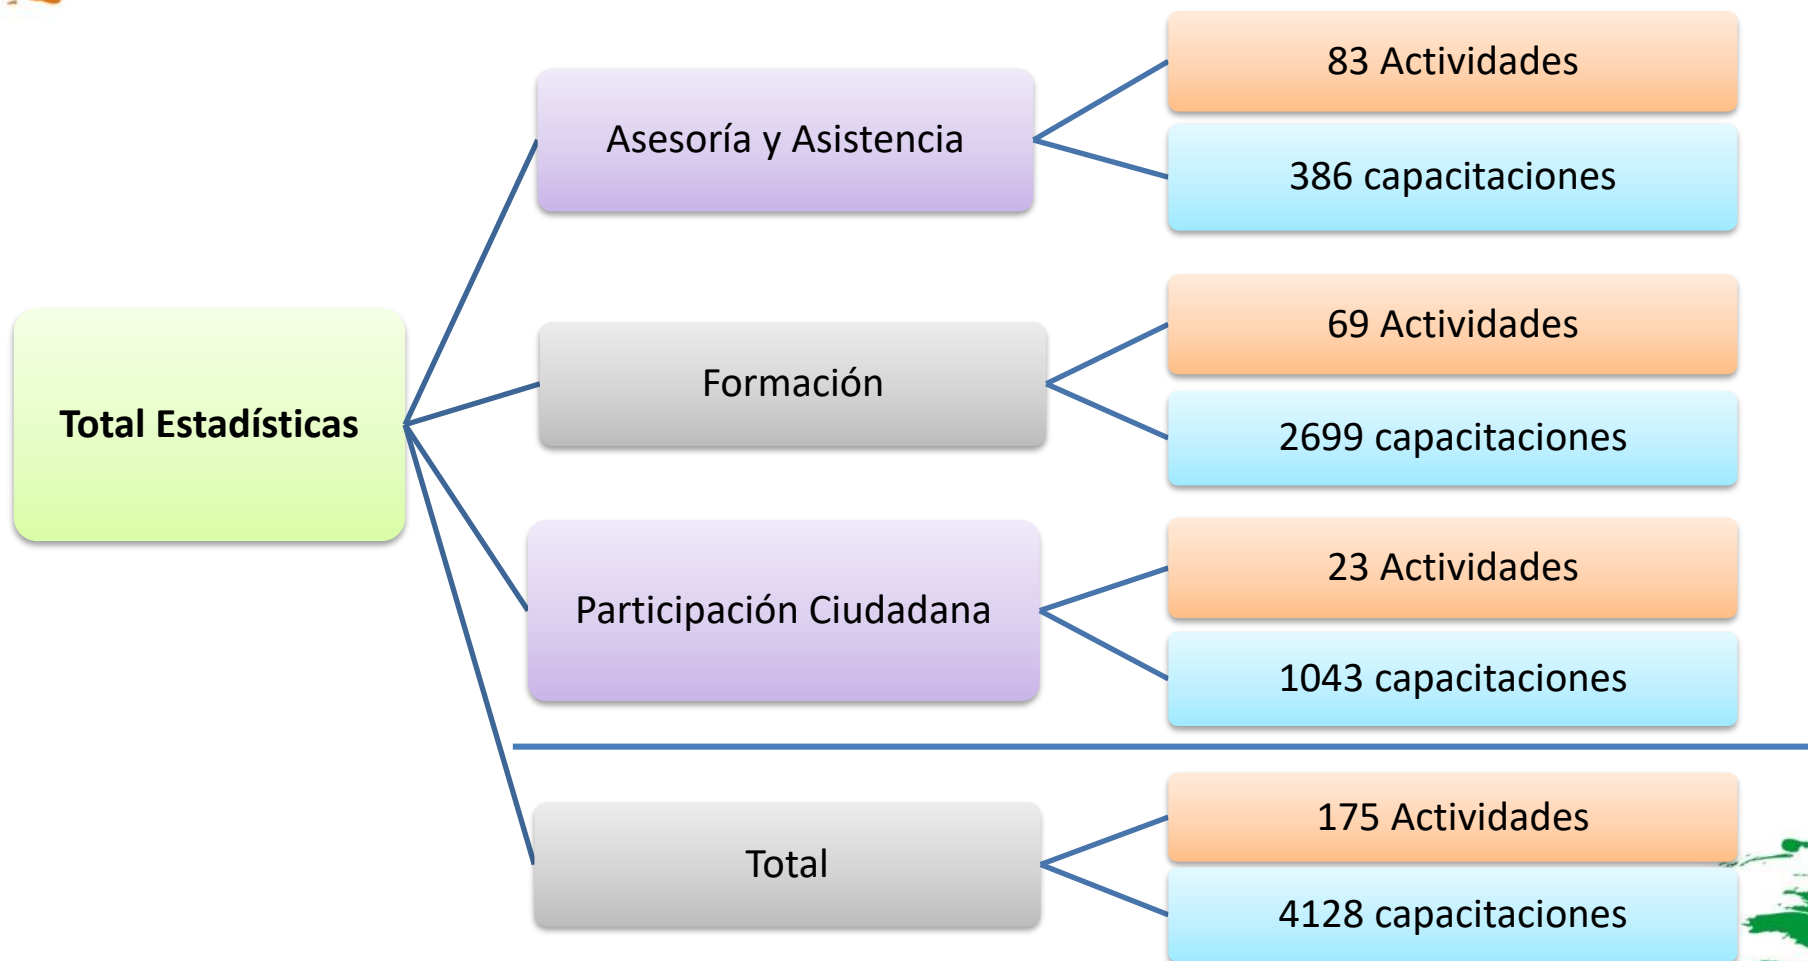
Total Estadísticas

Asesoría y Asistencia

83 Actividades

386 capacitaciones

Formación

69 Actividades

2699 capacitaciones

Participación Ciudadana

23 Actividades

1043 capacitaciones

Total

175 Actividades

4128 capacitaciones